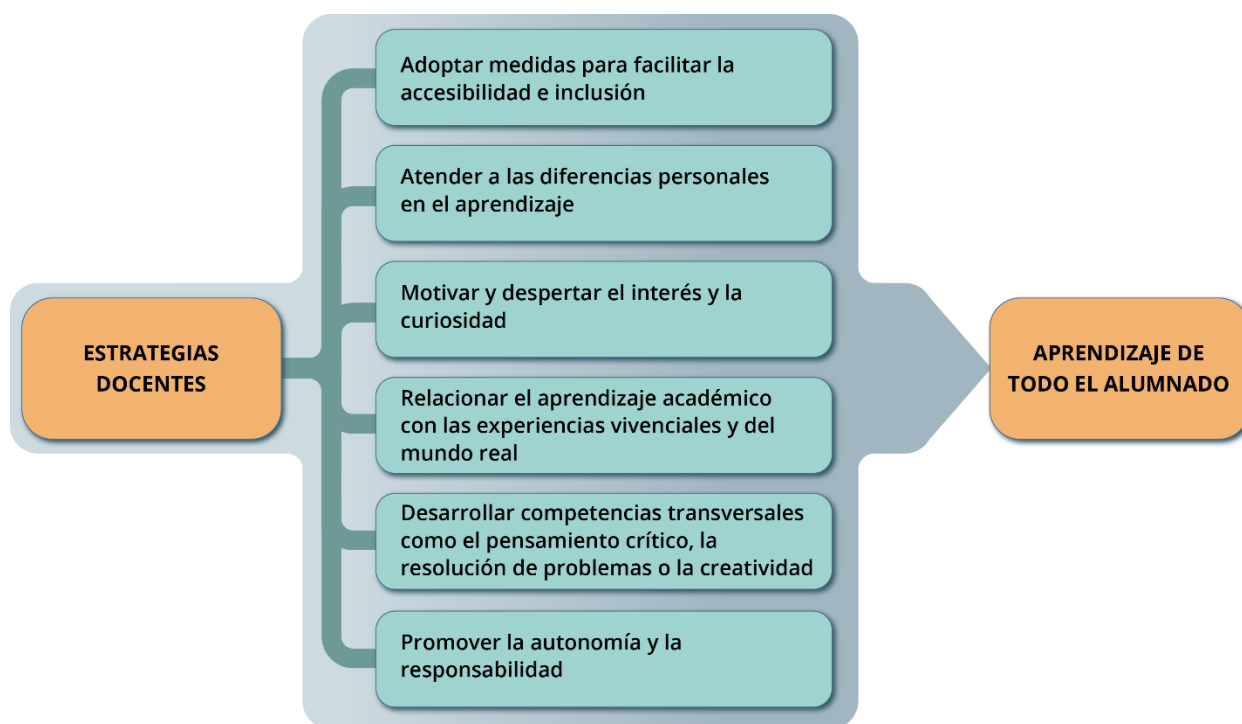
ESTRATEGIAS DOCENTES

Adoptar medidas para facilitar la accesibilidad e inclusión

Atender a las diferencias personales en el aprendizaje

Motivar y despertar el interés y la curiosidad

Relacionar el aprendizaje académico con las experiencias vivenciales y del mundo real

Desarrollar competencias transversales como el pensamiento crítico, la resolución de problemas o la creatividad

Promover la autonomía y la responsabilidad

APRENDIZAJE DE TODO EL ALUMNADO